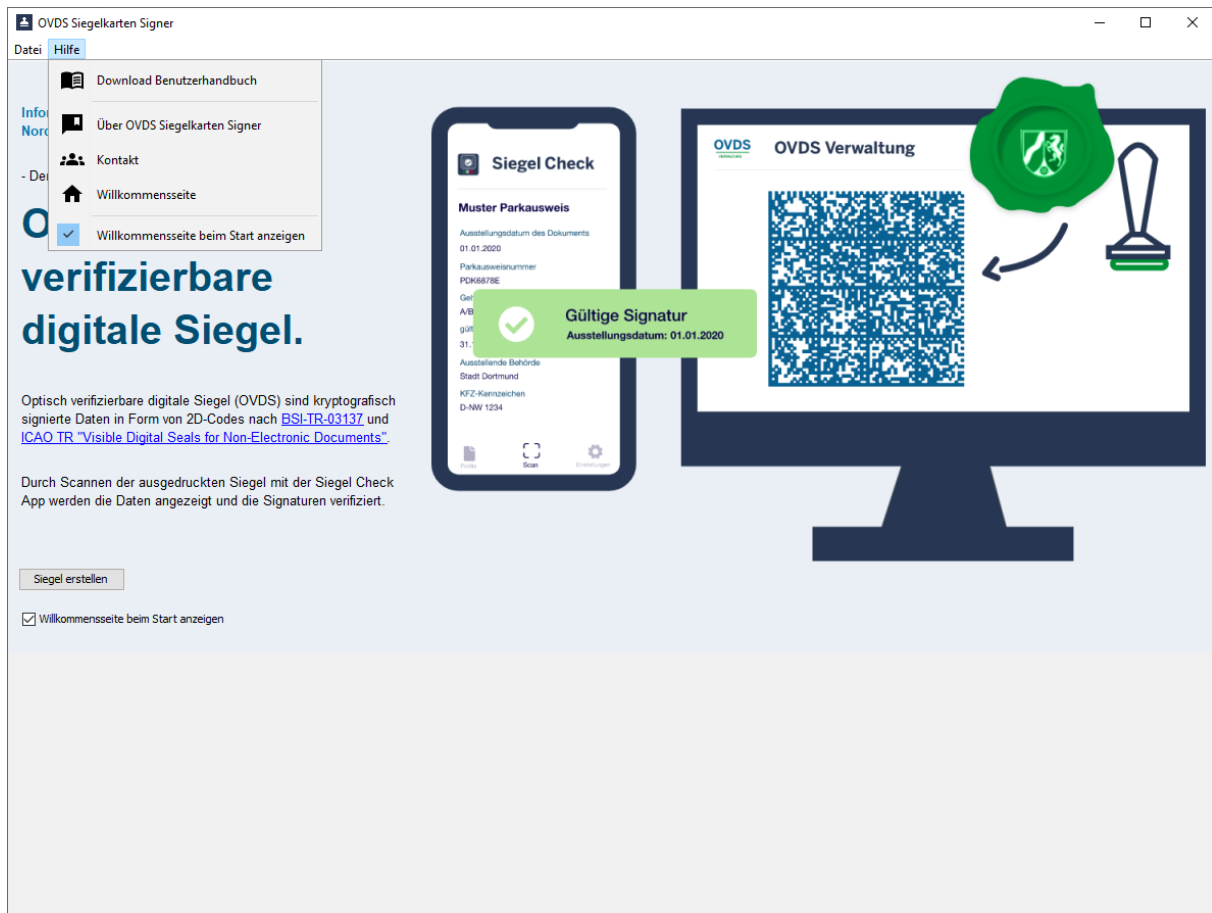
OVDS Siegelkarten Signer

Datei Hilfe

Download Benutzerhandbuch

Über OVDS Siegelkarten Signer

Kontakt

Willkommensseite

Willkommensseite beim Start anzeigen

Infor
Nord

- Der

O
verifizierbare digitale Siegel.

Optisch verifizierbare digitale Siegel (OVDS) sind kryptografisch signierte Daten in Form von 2D-Codes nach BSI-TR-03137 und ICAO TR "Visible Digital Seals for Non-Electronic Documents".

Durch Scannen der ausgedruckten Siegel mit der Siegel Check App werden die Daten angezeigt und die Signaturen verifiziert.

Siegel erstellen

Willkommensseite beim Start anzeigen

Siegel Check

Muster Parkausweis

Ausstellungsdatum des Dokuments
01.01.2020

Parkausweisnummer
PDK6878E

Gel
A/B

gült
31.

Ausstellende Behörde
Stadt Dortmund

KFZ-Kennzeichen
D-NW 1234

Profile Scan Einstellungen

Gültige Signatur
Ausstellungsdatum: 01.01.2020

OVDS
OVDS Verwaltung